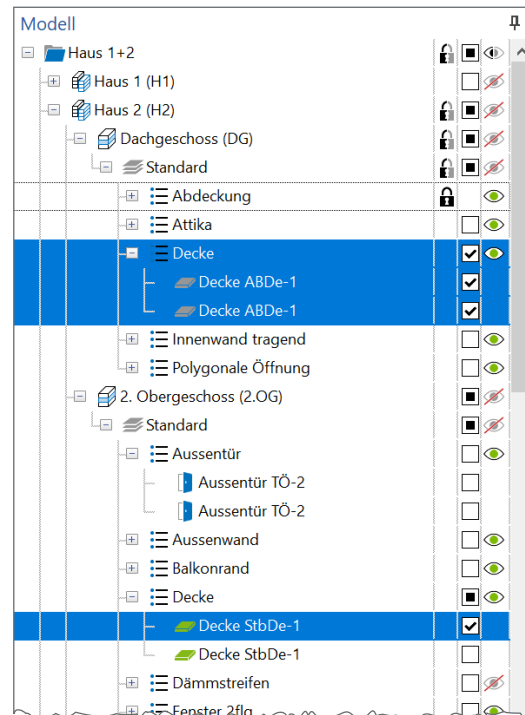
Modell

Haus 1+2
Haus 1 (H1)
Haus 2 (H2)
Dachgeschoss (DG)
Standard
Abdeckung
Attika
Decke
Decke ABDe-1
Decke ABDe-1
Innenwand tragend
Polygonale Öffnung
2. Obergeschoss (2.OG)
Standard
Aussentür
Aussentür TÖ-2
Aussentür TÖ-2
Aussenwand
Balkonrand
Decke
Decke StbDe-1
Decke StbDe-1
Dämmstreifen
Fenster 2flg